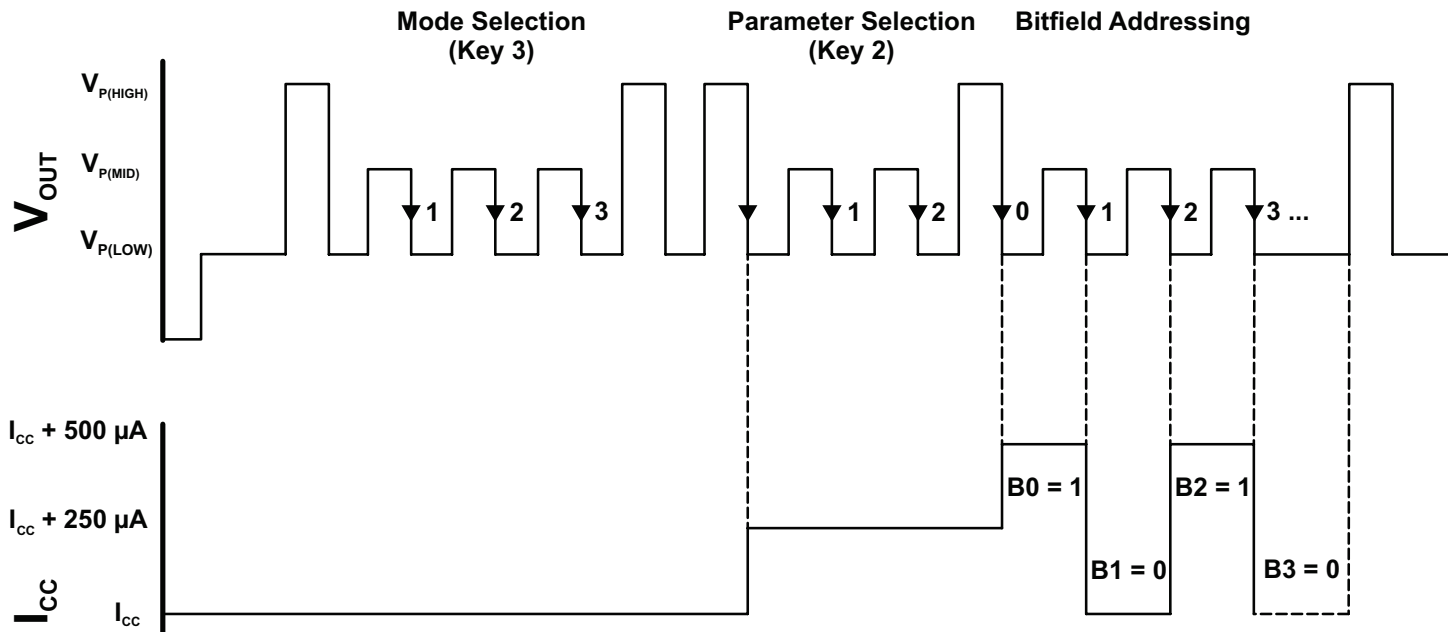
Mode Selection (Key 3)

Parameter Selection (Key 2)

Bitfield Addressing

$V_{OUT}$

$V_{P(HIGH)}$

$V_{P(MID)}$

$V_{P(LOW)}$

1 2 3

1 2

0 1 2 3 ...

$I_{CC}$ + 500 µA

$I_{CC}$ + 250 µA

$I_{CC}$

$I_{CC}$

B0 = 1

B2 = 1

B1 = 0

B3 = 0